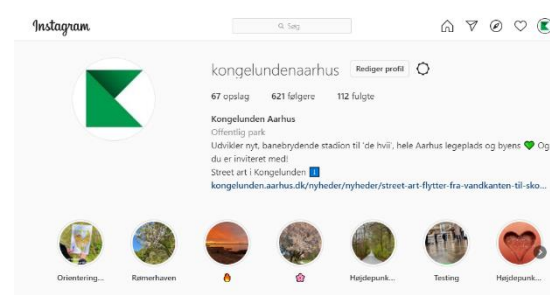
Instagram

Søg

kongelundenaarhus Rediger profil

67 opslag 621 følgere 112 fulgte

Kongelunden Aarhus
Offentlig park
Udvikler nyt, banebrydende stadion til 'de hvii', hele Aarhus legeplads og byens 💚 Og du er inviteret med!
Street art i Kongelunden ℹ️
kongelunden.aarhus.dk/nyheder/nyheder/street-art-flytter-fra-vandkanten-til-sko...

Orientering... Rømerhaven 🔥 🌸 Højdepunk... Testing Højdepunk...